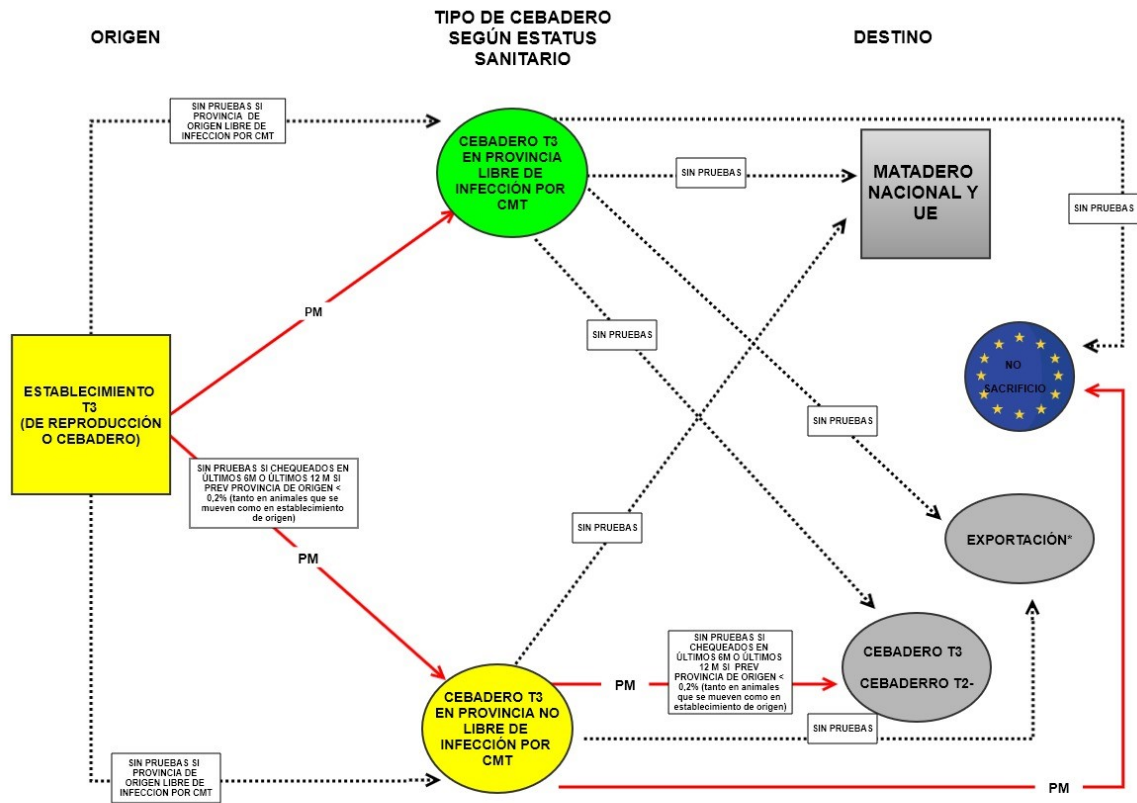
ORIGEN

TIPO DE CEBADERO SEGÚN ESTATUS SANITARIO

DESTINO

SIN PRUEBAS SI PROVINCIA DE ORIGEN LIBRE DE INFECCION POR CMT

CEBADERO T3 EN PROVINCIA LIBRE DE INFECCIÓN POR CMT

SIN PRUEBAS

MATADERO NACIONAL Y UE

SIN PRUEBAS

PM

SIN PRUEBAS

NO SACRIFICIO

ESTABLECIMIENTO T3 (DE REPRODUCCIÓN O CEBADERO)

SIN PRUEBAS

SIN PRUEBAS SI CHEQUEADOS EN ÚLTIMOS 6M O ÚLTIMOS 12 M SI PREV PROVINCIA DE ORIGEN < 0,2% (tanto en animales que se mueven como en establecimiento de origen)

SIN PRUEBAS

EXPORTACIÓN*

PM

SIN PRUEBAS SI CHEQUEADOS EN ÚLTIMOS 6M O ÚLTIMOS 12 M SI PREV PROVINCIA DE ORIGEN < 0,2% (tanto en animales que se mueven como en establecimiento de origen)

CEBADERO T3

CEBADERRO T2-

PM

CEBADERO T3 EN PROVINCIA NO LIBRE DE INFECCIÓN POR CMT

SIN PRUEBAS

SIN PRUEBAS SI PROVINCIA DE ORIGEN LIBRE DE INFECCION POR CMT

PM